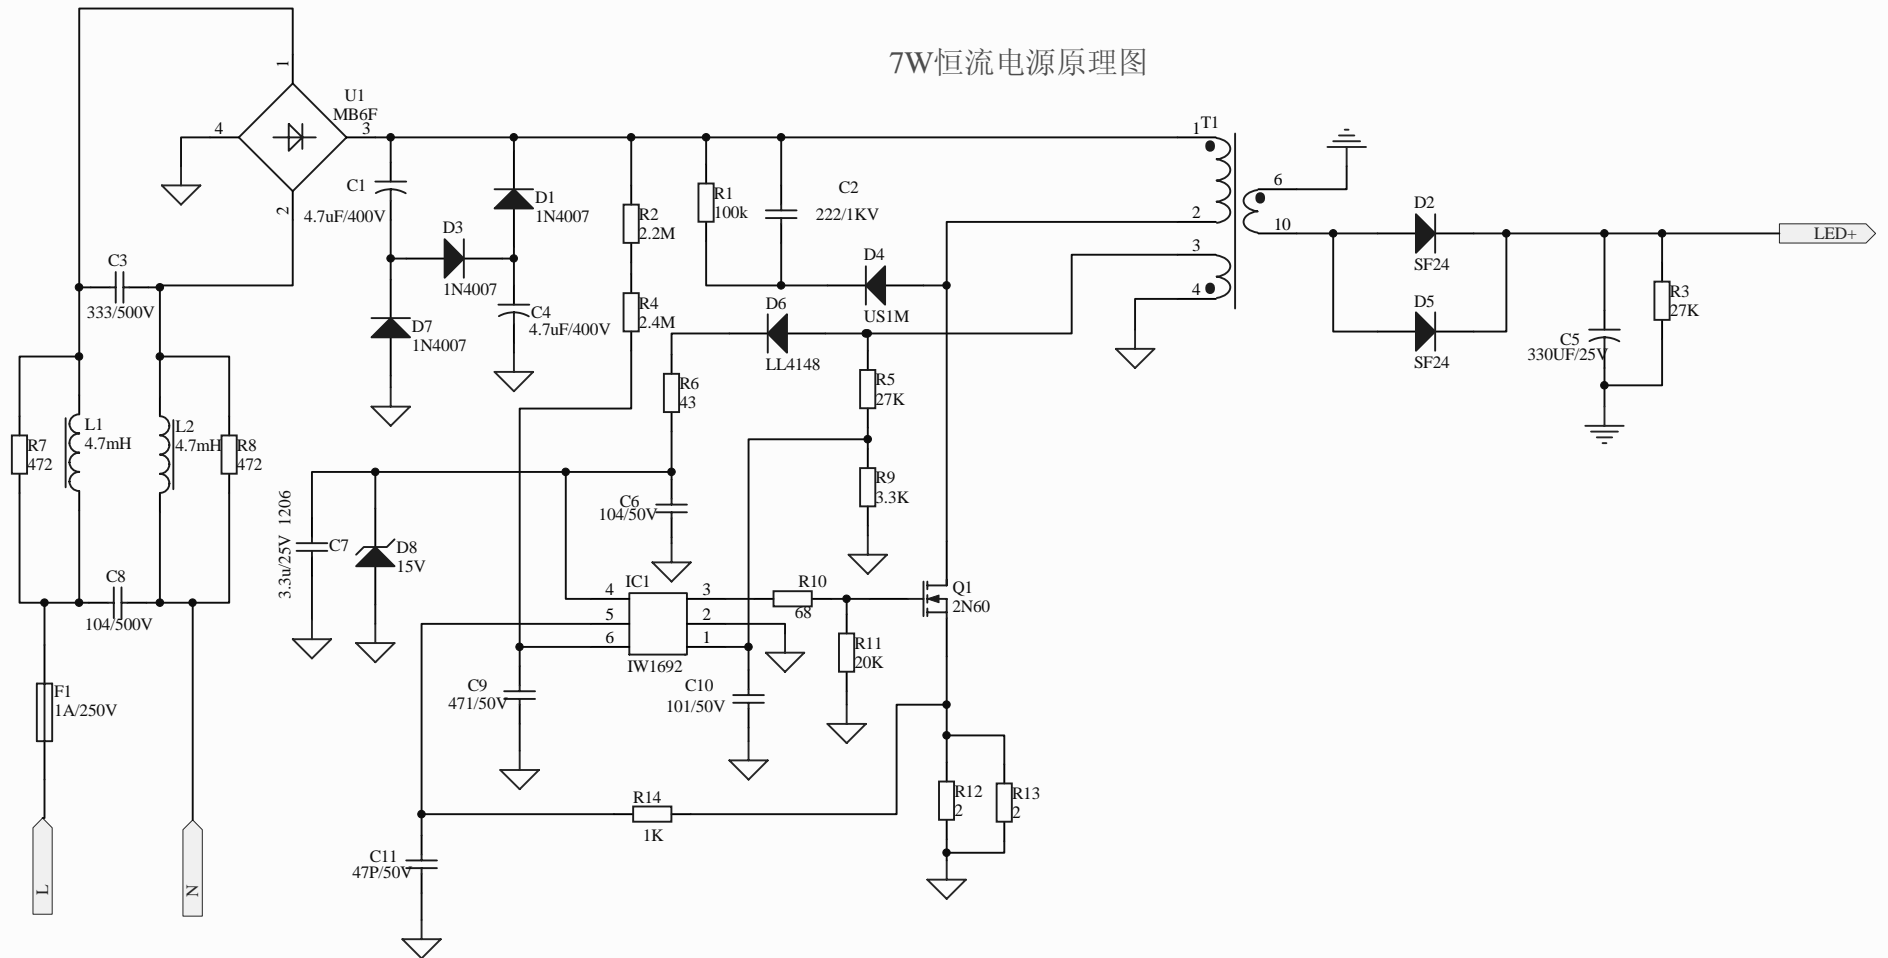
7W恒流电源原理图

1
U1
MB6F
4
3
2
C3
333/500V
C1
4.7uF/400V
D1
1N4007
D3
1N4007
D7
1N4007
C4
4.7uF/400V
R2
2.2M
R4
2.4M
R1
100k
C2
222/1KV
T1
1
2
3
4
6
10
D4
US1M
D6
LL4148
D2
SF24
D5
SF24
LED+
C5
330UF/25V
R3
27K
R7
472
L1
4.7mH
L2
4.7mH
R8
472
R6
43
R5
27K
R9
3.3K
C6
104/50V
3.3u/25V 1206
C7
D8
15V
C8
104/500V
IC1
4
5
6
3
2
1
IW1692
R10
68
Q1
2N60
R11
20K
F1
1A/250V
C9
471/50V
C10
101/50V
R14
1K
R12
2
R13
2
C11
47P/50V
L
N